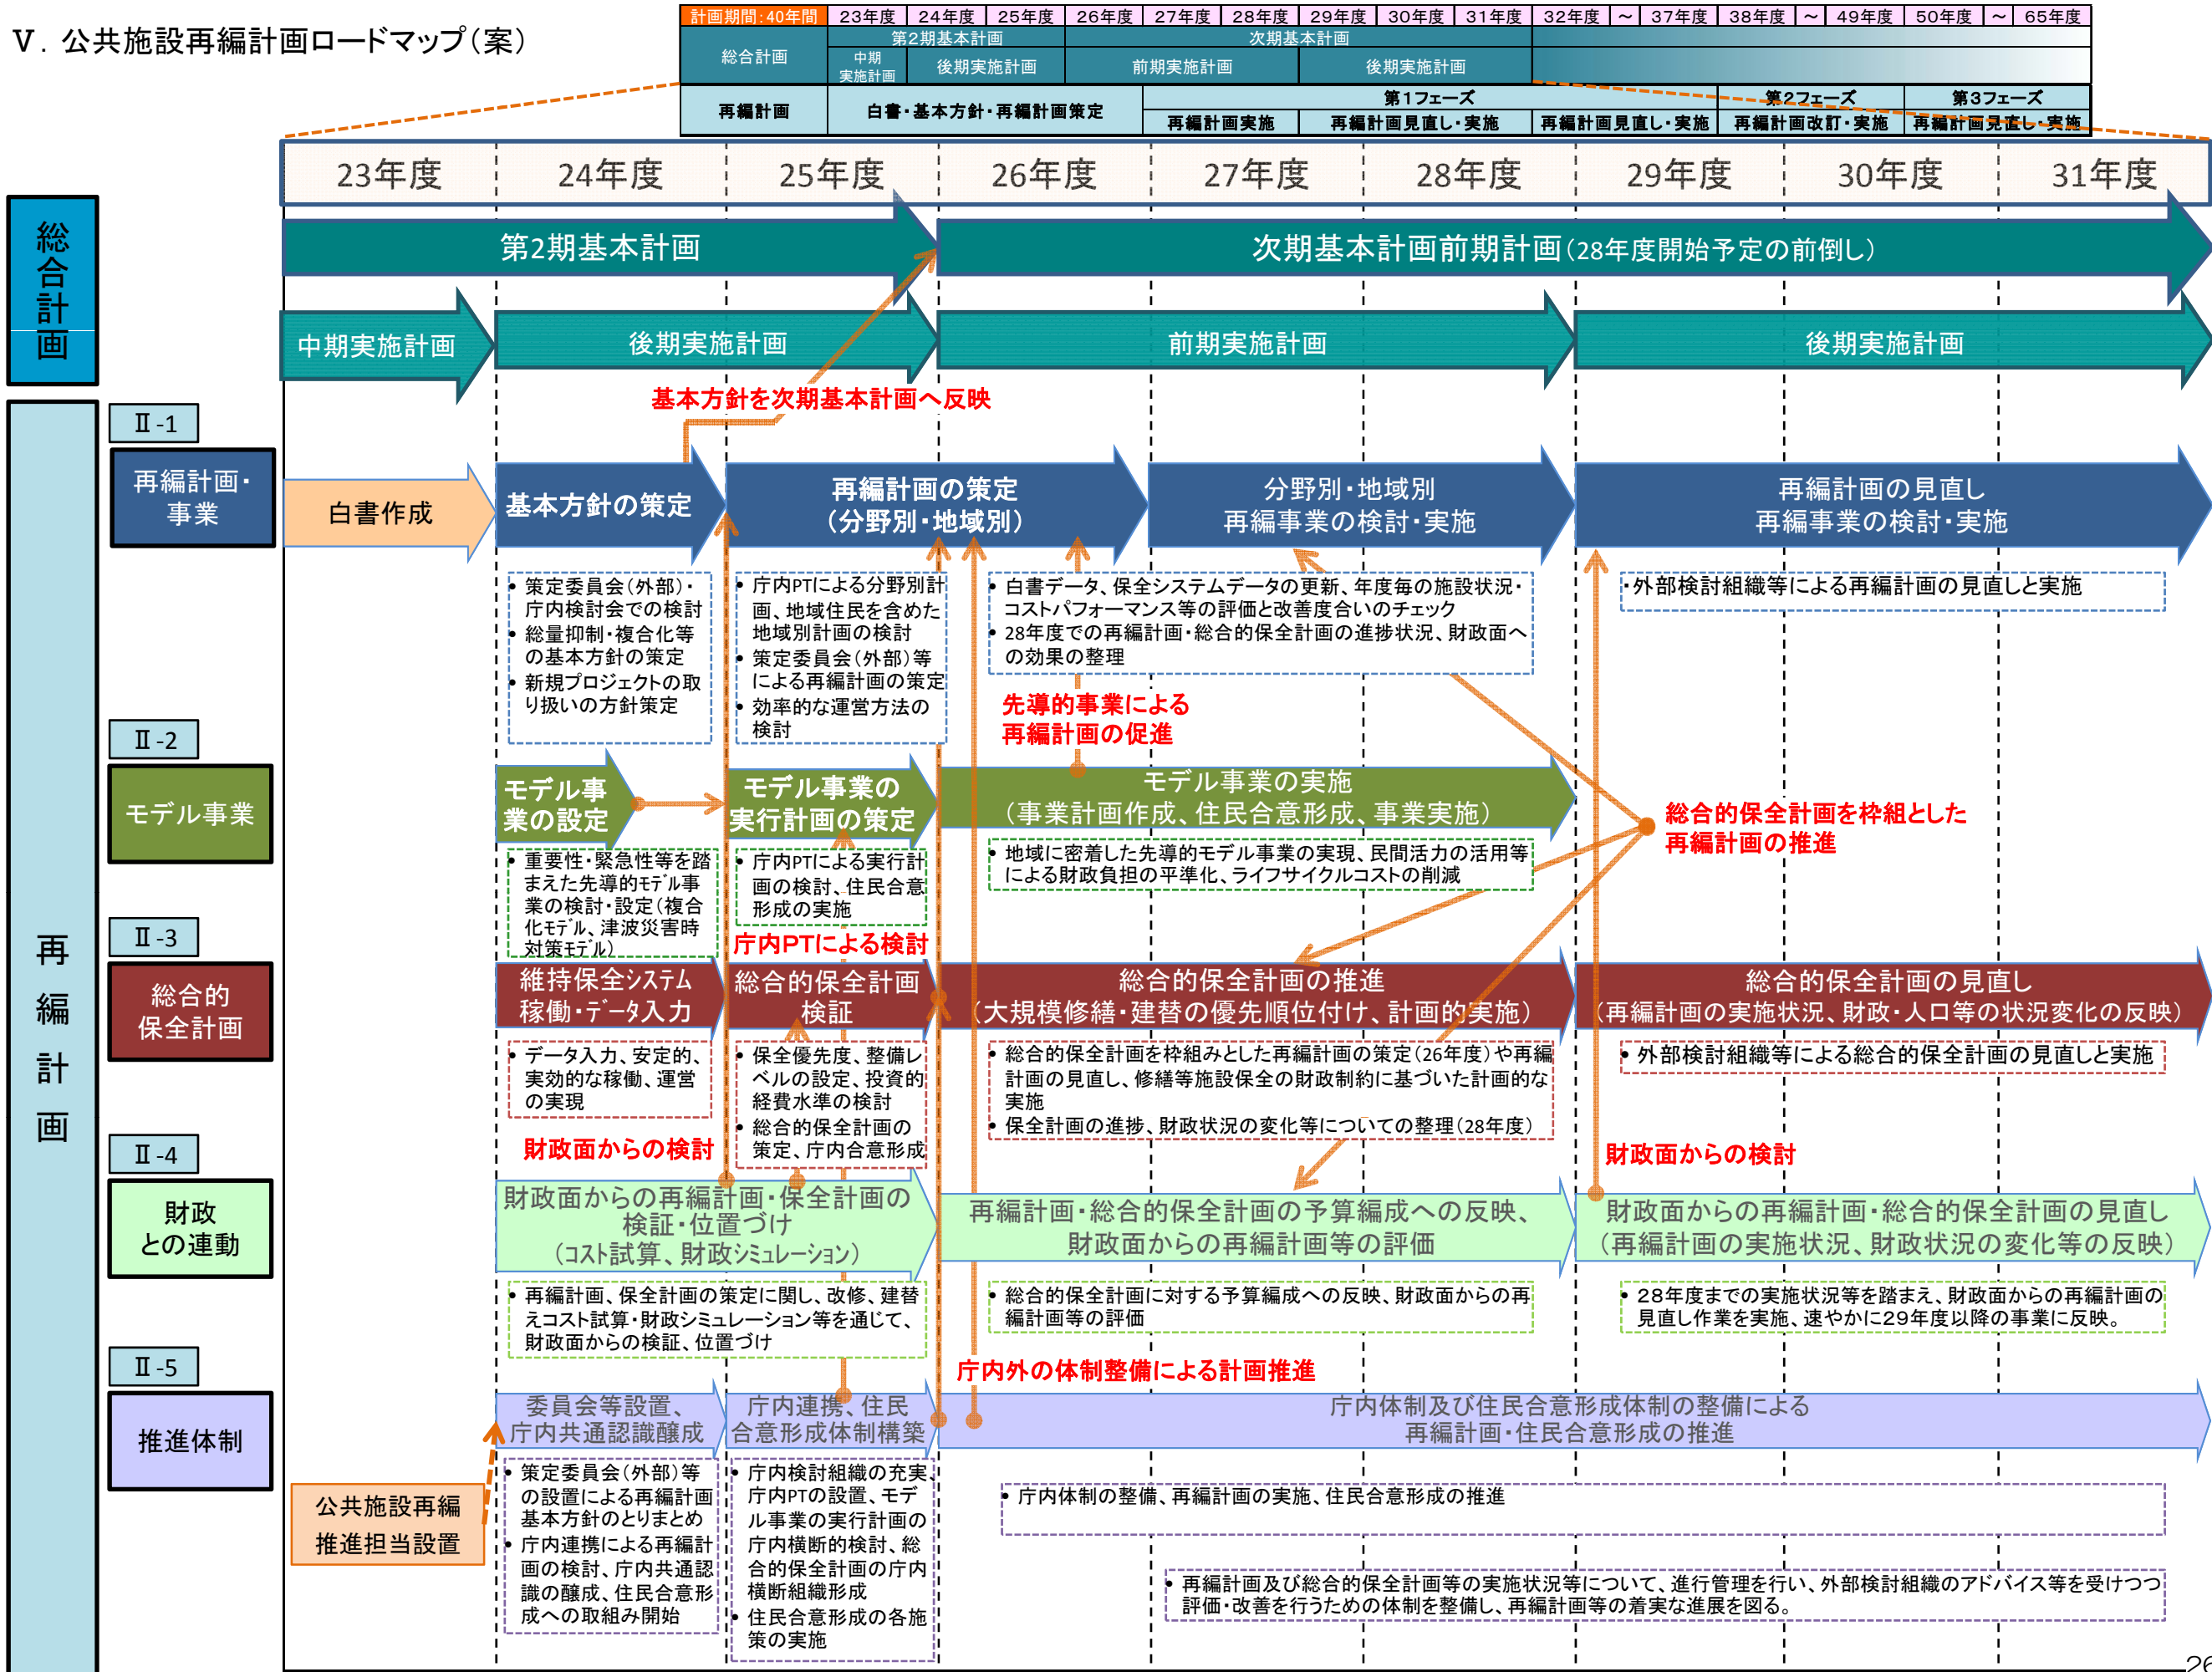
Ⅴ. 公共施設再編計画ロードマップ(案)

| 計画期間:40年間 | 23年度 | 24年度 | 25年度 | 26年度 | 27年度 | 28年度 | 29年度 | 30年度 | 31年度 | 32年度 | ~ | 37年度 | 38年度 | ~ | 49年度 | 50年度 | ~ | 65年度 |
|---|---|---|---|---|---|---|---|---|---|---|---|---|---|---|---|---|---|---|
| 総合計画 | 第2期基本計画 | | | 次期基本計画 | | | | | | | | | | | | | | |
| | 中期実施計画 | 後期実施計画 | | 前期実施計画 | | | 後期実施計画 | | | | | | | | | | | |
| 再編計画 | 白書・基本方針・再編計画策定 | | | 第1フェーズ | | | | | | | | 第2フェーズ | | | 第3フェーズ | | | |
| | | | | 再編計画実施 | | 再編計画見直し・実施 | | | 再編計画見直し・実施 | | | 再編計画改訂・実施 | | | 再編計画見直し・実施 | | | |

23年度 24年度 25年度 26年度 27年度 28年度 29年度 30年度 31年度

総合計画

第2期基本計画
次期基本計画前期計画(28年度開始予定の前倒し)

中期実施計画
後期実施計画
前期実施計画
後期実施計画

基本方針を次期基本計画へ反映

再編計画

Ⅱ-1
再編計画・事業

白書作成
基本方針の策定
再編計画の策定(分野別・地域別)
分野別・地域別 再編事業の検討・実施
再編計画の見直し 再編事業の検討・実施

• 策定委員会(外部)・庁内検討会での検討
• 総量抑制・複合化等の基本方針の策定
• 新規プロジェクトの取り扱いの方針策定

• 庁内PTによる分野別計画、地域住民を含めた地域別計画の検討
• 策定委員会(外部)等による再編計画の策定
• 効率的な運営方法の検討

• 白書データ、保全システムデータの更新、年度毎の施設状況・コストパフォーマンス等の評価と改善度合いのチェック
• 28年度での再編計画・総合的保全計画の進捗状況、財政面への効果の整理

•外部検討組織等による再編計画の見直しと実施

先導的事業による再編計画の促進

Ⅱ-2
モデル事業

モデル事業の設定
モデル事業の実行計画の策定
モデル事業の実施(事業計画作成、住民合意形成、事業実施)

総合的保全計画を枠組とした再編計画の推進

• 重要性・緊急性等を踏まえた先導的ﾓﾃﾞﾙ事業の検討・設定(複合化ﾓﾃﾞﾙ、津波災害時対策ﾓﾃﾞﾙ)

• 庁内PTによる実行計画の検討、住民合意形成の実施

• 地域に密着した先導的モデル事業の実現、民間活力の活用等による財政負担の平準化、ライフサイクルコストの削減

庁内PTによる検討

Ⅱ-3
総合的保全計画

維持保全システム稼働・ﾃﾞｰﾀ入力
総合的保全計画検証
総合的保全計画の推進(大規模修繕・建替の優先順位付け、計画的実施)
総合的保全計画の見直し(再編計画の実施状況、財政・人口等の状況変化の反映)

• データ入力、安定的、実効的な稼働、運営の実現

• 保全優先度、整備レベルの設定、投資的経費水準の検討
• 総合的保全計画の策定、庁内合意形成

• 総合的保全計画を枠組みとした再編計画の策定(26年度)や再編計画の見直し、修繕等施設保全の財政制約に基づいた計画的な実施
• 保全計画の進捗、財政状況の変化等についての整理(28年度)

• 外部検討組織等による総合的保全計画の見直しと実施

財政面からの検討
財政面からの検討

Ⅱ-4
財政との連動

財政面からの再編計画・保全計画の検証・位置づけ(ｺｽﾄ試算、財政ｼﾐｭﾚｰｼｮﾝ)
再編計画・総合的保全計画の予算編成への反映、財政面からの再編計画等の評価
財政面からの再編計画・総合的保全計画の見直し(再編計画の実施状況、財政状況の変化等の反映)

• 再編計画、保全計画の策定に関し、改修、建替えコスト試算・財政シミュレーション等を通じて、財政面からの検証、位置づけ

• 総合的保全計画に対する予算編成への反映、財政面からの再編計画等の評価

• 28年度までの実施状況等を踏まえ、財政面からの再編計画の見直し作業を実施、速やかに29年度以降の事業に反映。

庁内外の体制整備による計画推進

Ⅱ-5
推進体制

委員会等設置、庁内共通認識醸成
庁内連携、住民合意形成体制構築
庁内体制及び住民合意形成体制の整備による再編計画・住民合意形成の推進

公共施設再編推進担当設置

• 策定委員会(外部)等の設置による再編計画基本方針のとりまとめ
• 庁内連携による再編計画の検討、庁内共通認識の醸成、住民合意形成への取組み開始

• 庁内検討組織の充実、庁内PTの設置、モデル事業の実行計画の庁内横断的検討、総合的保全計画の庁内横断組織形成
• 住民合意形成の各施策の実施

• 庁内体制の整備、再編計画の実施、住民合意形成の推進

• 再編計画及び総合的保全計画等の実施状況等について、進行管理を行い、外部検討組織のアドバイス等を受けつつ評価・改善を行うための体制を整備し、再編計画等の着実な進展を図る。

26